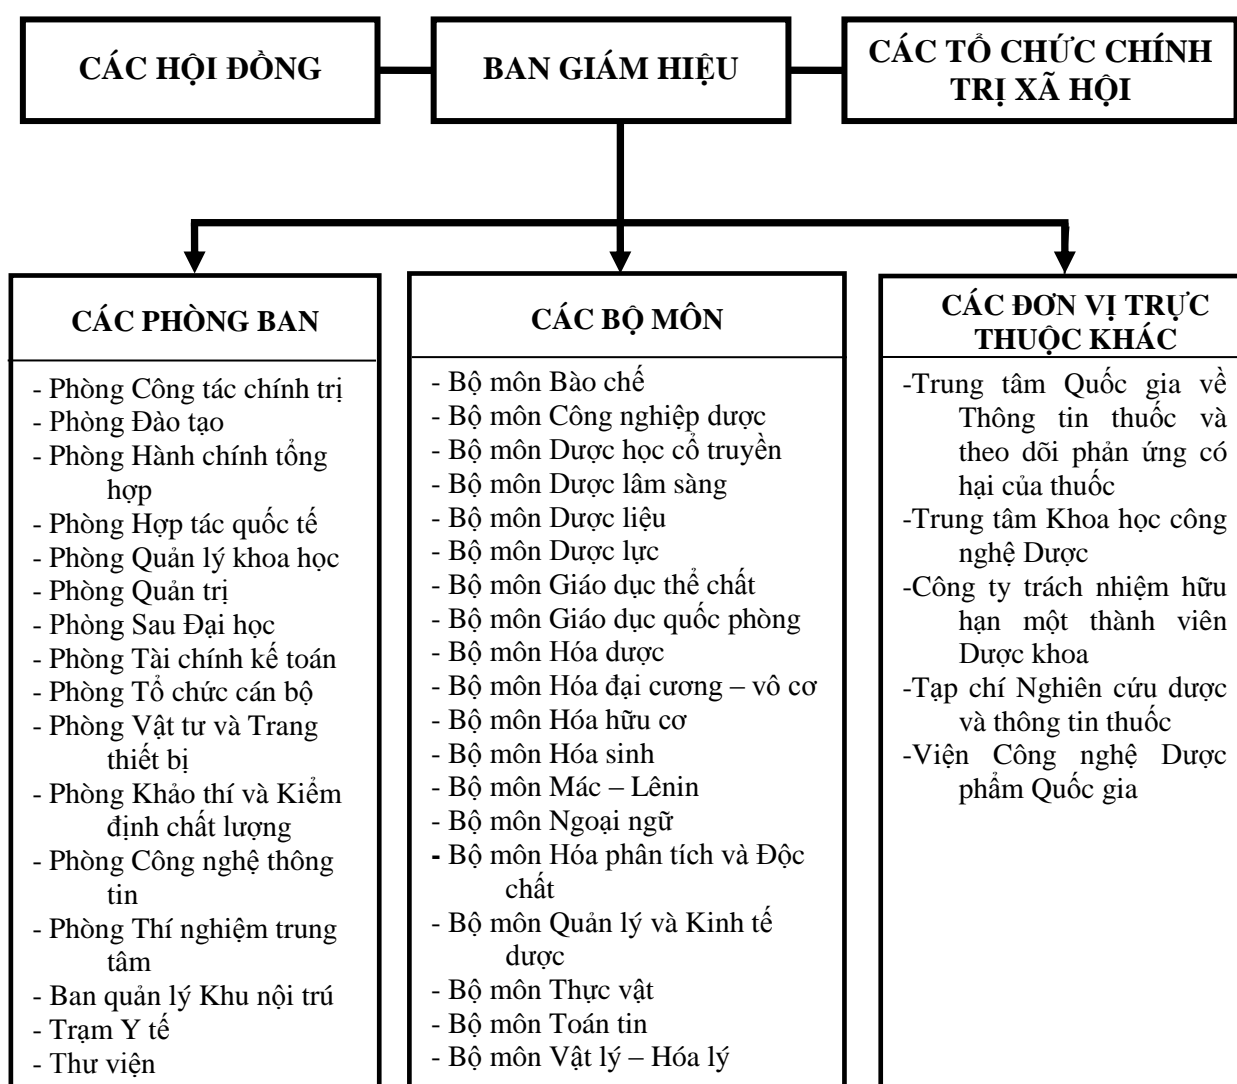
CÁC HỘI ĐỒNG

BAN GIÁM HIỆU

CÁC TỔ CHỨC CHÍNH TRỊ XÃ HỘI

CÁC PHÒNG BAN

- Phòng Công tác chính trị
- Phòng Đào tạo
- Phòng Hành chính tổng hợp
- Phòng Hợp tác quốc tế
- Phòng Quản lý khoa học
- Phòng Quản trị
- Phòng Sau Đại học
- Phòng Tài chính kế toán
- Phòng Tổ chức cán bộ
- Phòng Vật tư và Trang thiết bị
- Phòng Khảo thí và Kiểm định chất lượng
- Phòng Công nghệ thông tin
- Phòng Thí nghiệm trung tâm
- Ban quản lý Khu nội trú
- Trạm Y tế
- Thư viện

CÁC BỘ MÔN

- Bộ môn Bào chế
- Bộ môn Công nghiệp dược
- Bộ môn Dược học cổ truyền
- Bộ môn Dược lâm sàng
- Bộ môn Dược liệu
- Bộ môn Dược lực
- Bộ môn Giáo dục thể chất
- Bộ môn Giáo dục quốc phòng
- Bộ môn Hóa dược
- Bộ môn Hóa đại cương – vô cơ
- Bộ môn Hóa hữu cơ
- Bộ môn Hóa sinh
- Bộ môn Mác – Lênin
- Bộ môn Ngoại ngữ
- Bộ môn Hóa phân tích và Độc chất
- Bộ môn Quản lý và Kinh tế dược
- Bộ môn Thực vật
- Bộ môn Toán tin
- Bộ môn Vật lý – Hóa lý

CÁC ĐƠN VỊ TRỰC THUỘC KHÁC

-Trung tâm Quốc gia về Thông tin thuốc và theo dõi phản ứng có hại của thuốc
-Trung tâm Khoa học công nghệ Dược
-Công ty trách nhiệm hữu hạn một thành viên Dược khoa
-Tạp chí Nghiên cứu dược và thông tin thuốc
-Viện Công nghệ Dược phẩm Quốc gia